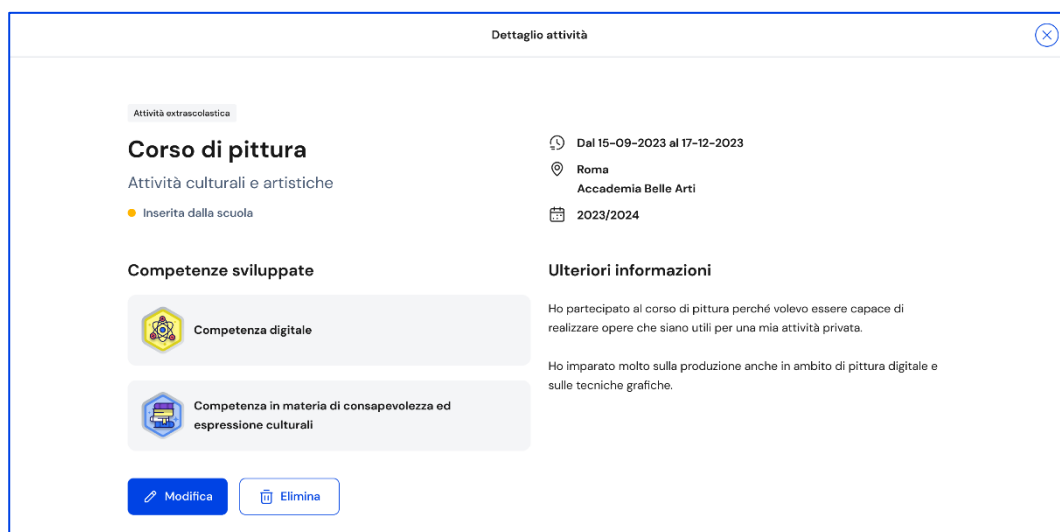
Dettaglio attività

Attività extrascolastica

Corso di pittura

Attività culturali e artistiche

Inserita dalla scuola

Dal 15-09-2023 al 17-12-2023

Roma
Accademia Belle Arti

2023/2024

Competenze sviluppate

Competenza digitale

Competenza in materia di consapevolezza ed espressione culturali

Ulteriori informazioni

Ho partecipato al corso di pittura perché volevo essere capace di realizzare opere che siano utili per una mia attività privata.

Ho imparato molto sulla produzione anche in ambito di pittura digitale e sulle tecniche grafiche.

Modifica

Elimina